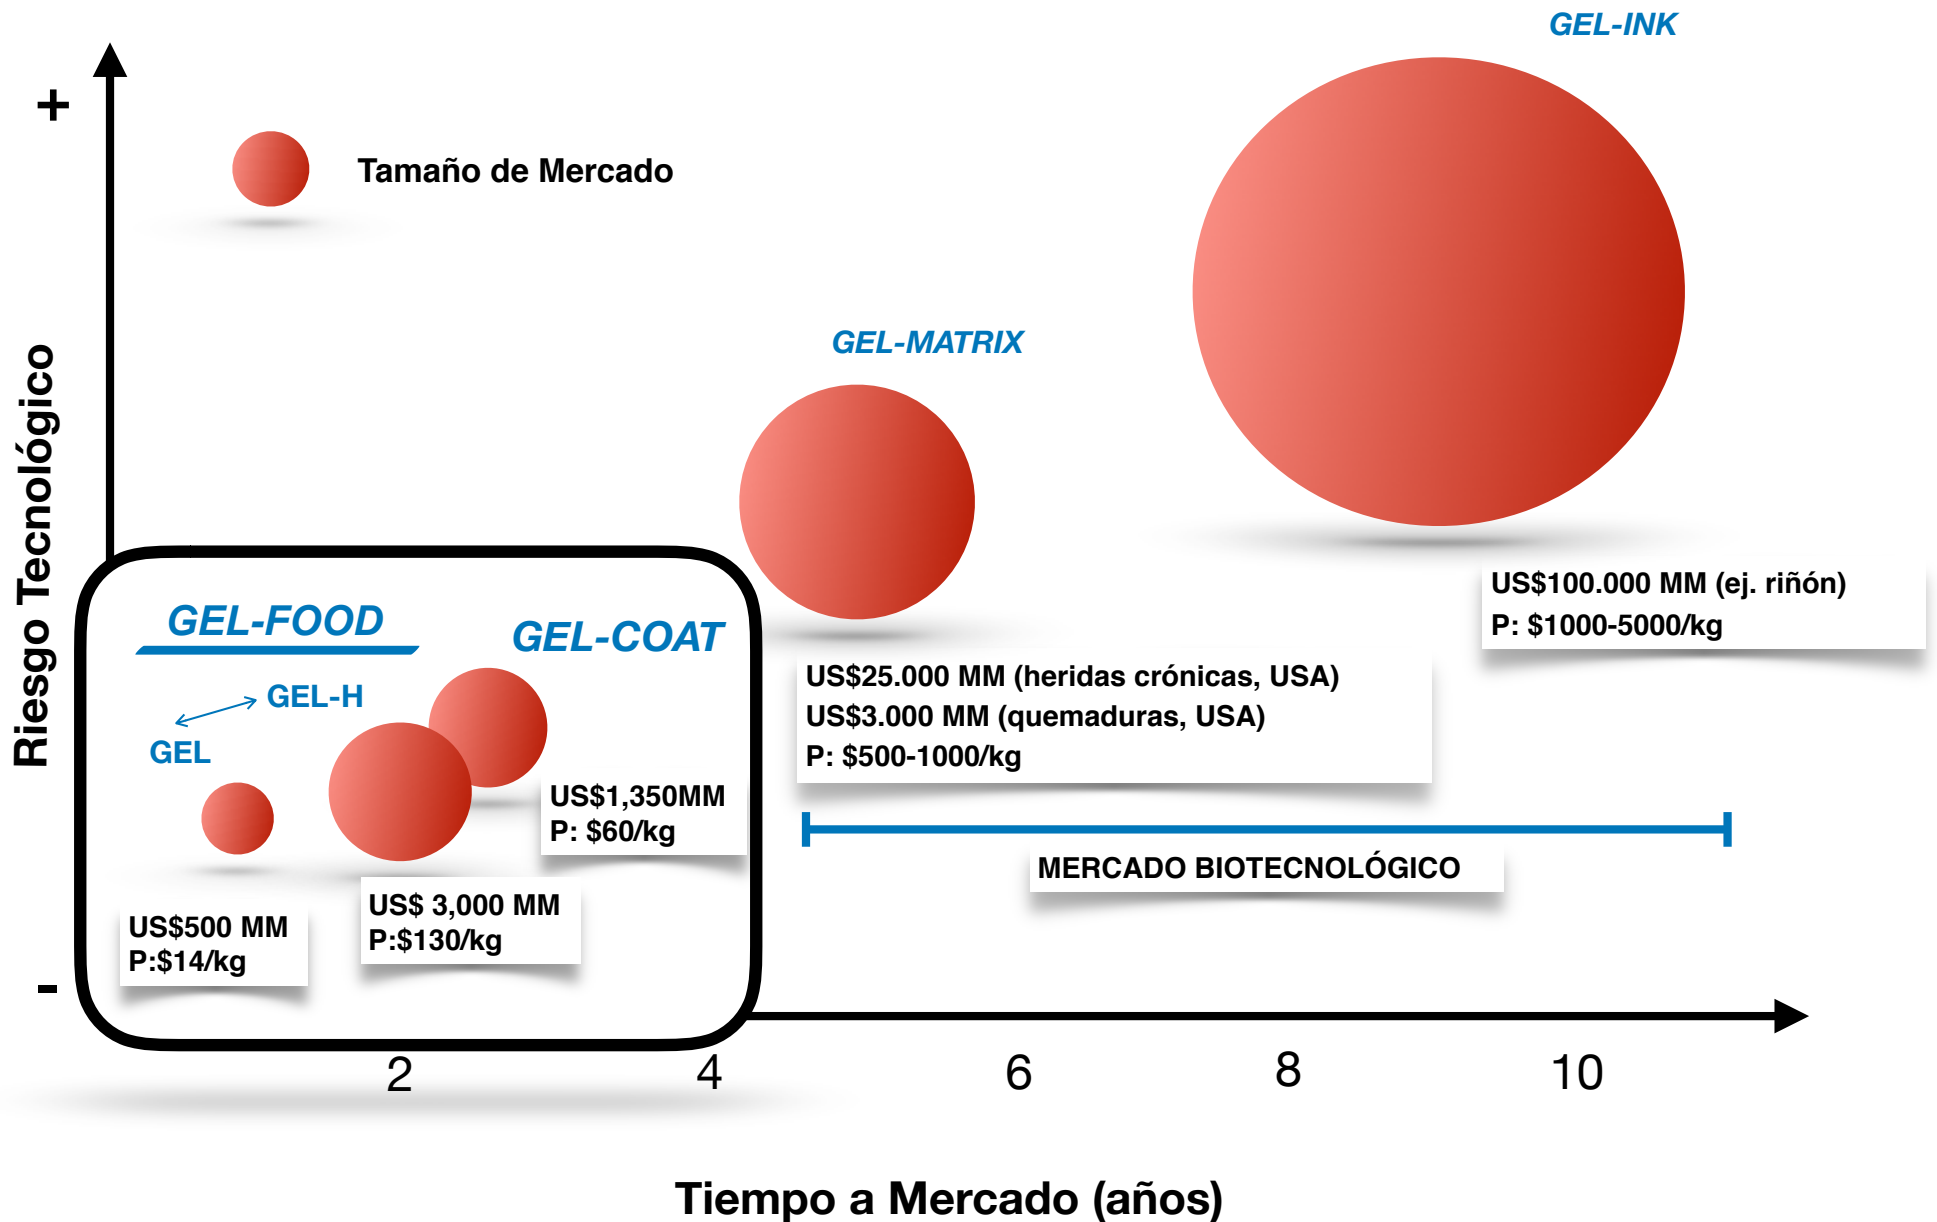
GEL-INK

+

Tamaño de Mercado

Riesgo Tecnológico

GEL-MATRIX

US$100.000 MM (ej. riñón)
P: $1000-5000/kg

GEL-FOOD

GEL-COAT

US$25.000 MM (heridas crónicas, USA)
US$3.000 MM (quemaduras, USA)
P: $500-1000/kg

GEL-H

GEL

US$1,350MM
P: $60/kg

MERCADO BIOTECNOLÓGICO

US$ 3,000 MM
P:$130/kg

US$500 MM
P:$14/kg

-

2

4

6

8

10

Tiempo a Mercado (años)